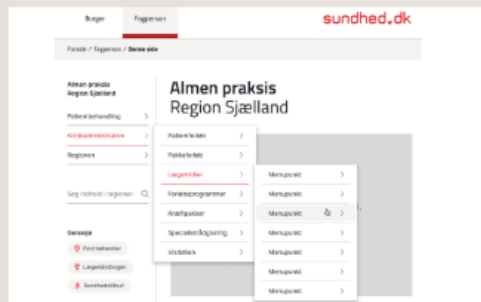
Borger Fagperson sundhed.dk

Forside / Fagperson / Denne side

Almen praksis Region Sjælland

Patientbehandling >
Klinikadministration >
Regionen >

Søg indhold i regionen

Genveje
Find behandler
Lægehåndbogen
Sundhedsjournal

Almen praksis
Region Sjælland

Patientforløb >
Pakkeforløb >
Lægemidler >
Forløbsprogrammer >
Kræftpakker >
Specialerådgivning >
Visitation >

Menupunkt >
Menupunkt >
Menupunkt >
Menupunkt >
Menupunkt >
Menupunkt >
Menupunkt >
Menupunkt >